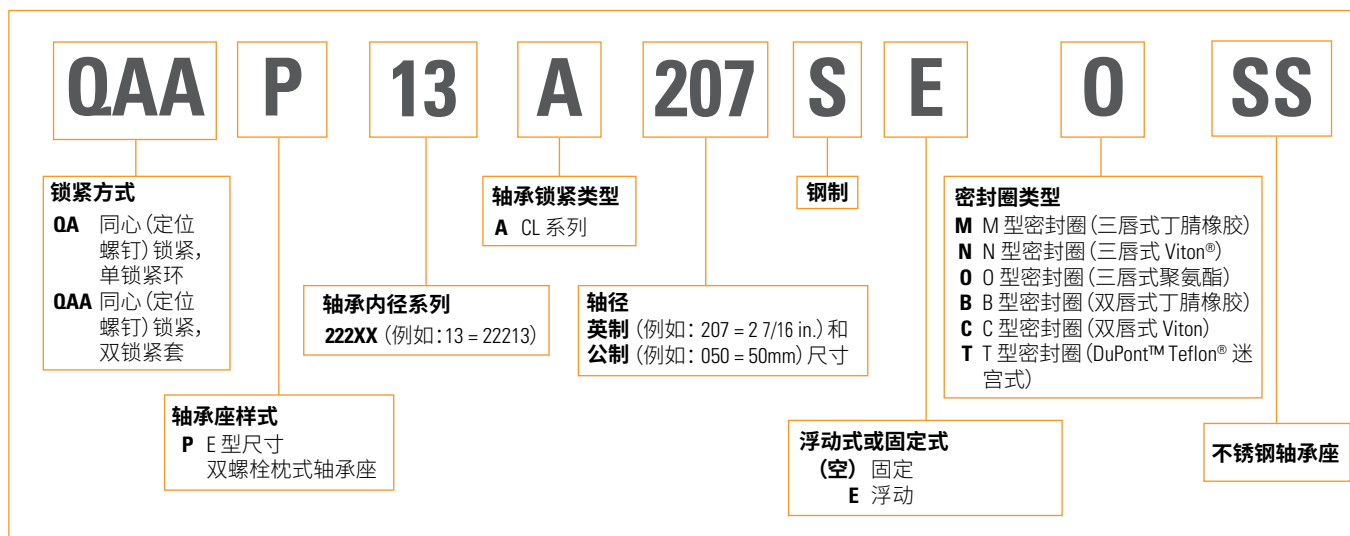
QAA P 13 A 207 S E O SS

锁紧方式
QA 同心(定位螺钉)锁紧，单锁紧环
QAA 同心(定位螺钉)锁紧，双锁紧套

轴承座样式
P E 型尺寸双螺栓枕式轴承座

轴承内径系列
222XX (例如：13 = 22213)

轴承锁紧类型
A CL 系列

轴径
英制 (例如：207 = 2 7/16 in.) 和
公制 (例如：050 = 50mm) 尺寸

钢制

浮动式或固定式
(空) 固定
E 浮动

密封圈类型
M M 型密封圈(三唇式丁腈橡胶)
N N 型密封圈(三唇式 Viton®)
O O 型密封圈(三唇式聚氨酯)
B B 型密封圈(双唇式丁腈橡胶)
C C 型密封圈(双唇式 Viton)
T T 型密封圈(DuPont™ Teflon® 迷宫式)

不锈钢轴承座